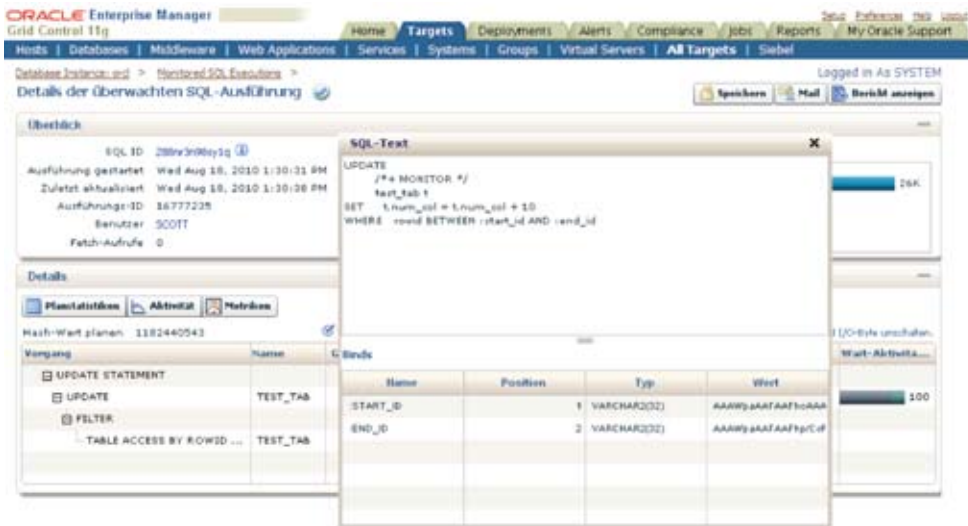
ORACLE Enterprise Manager
Grid Control 11g

Setup Preferences Help Logout

Home | Targets | Deployments | Alerts | Compliance | Jobs | Reports | My Oracle Support

Hosts | Databases | Middleware | Web Applications | Services | Systems | Groups | Virtual Servers | All Targets | Siebel

Database Instance: orcl > Monitored SQL Executions >

Logged in As SYSTEM

Details der überwachten SQL-Ausführung

Speichern | Mail | Bericht anzeigen

Überblick

SQL ID 288nr3n9by1q
Ausführung gestartet Wed Aug 18, 2010 1:30:31 PM
Zuletzt aktualisiert Wed Aug 18, 2010 1:30:38 PM
Ausführungs-ID 16777235
Benutzer SCOTT
Fetch-Aufrufe 0

26K

Details

Planstatistiken | Aktivität | Metriken

Hash-Wert planen 1182440543

I/O-Byte umschalten.

| Vorgang | Name | C |
|---|---|---|
| UPDATE STATEMENT | | |
| UPDATE | TEST_TAB | |
| FILTER | | |
| TABLE ACCESS BY ROWID ... | TEST_TAB | |

Wait-Aktivitä...
100

SQL-Text

UPDATE
/*+ MONITOR */
test_tab t
SET t.num_col = t.num_col + 10
WHERE rowid BETWEEN :start_id AND :end_id

Binds

| Name | Position | Typ | Wert |
|---|---|---|---|
| START_ID | 1 | VARCHAR2(32) | AAAWp.AAFAAFhoAAA |
| END_ID | 2 | VARCHAR2(32) | AAAWp.AAFAAFhp/CcF |